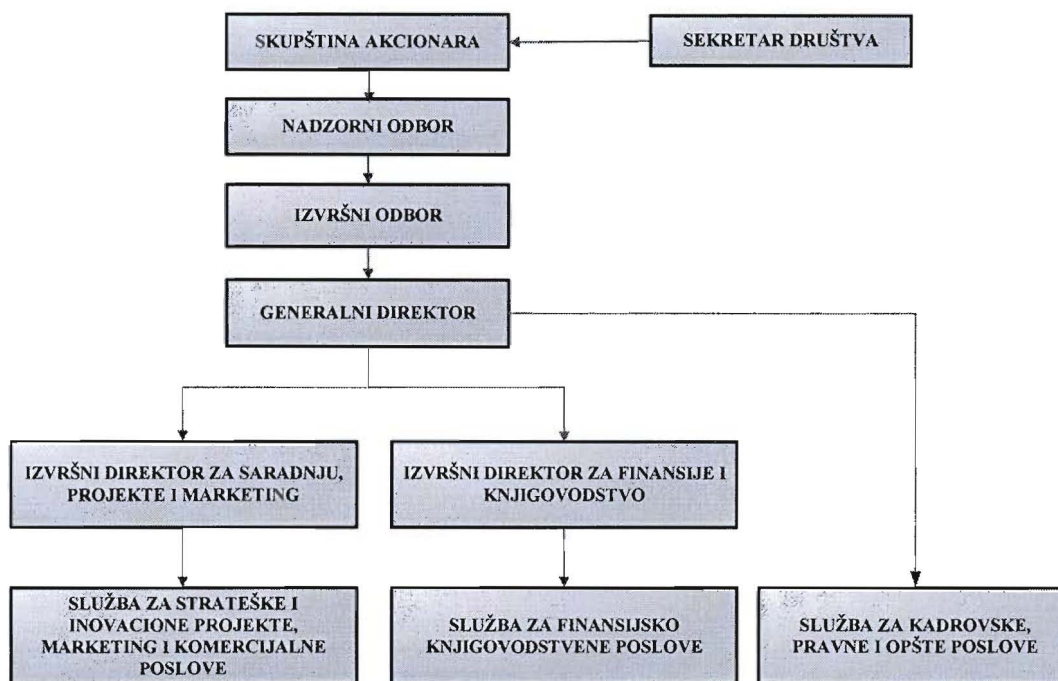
SKUPŠTINA AKCIONARA

SEKRETAR DRUŠTVA

NADZORNI ODBOR

IZVRŠNI ODBOR

GENERALNI DIREKTOR

IZVRŠNI DIREKTOR ZA SARADNJU, PROJEKTE I MARKETING

IZVRŠNI DIREKTOR ZA FINANSIJE I KNJIGOVODSTVO

SLUŽBA ZA STRATEŠKE I INOVACIONE PROJEKTE, MARKETING I KOMERCIJALNE POSLOVE

SLUŽBA ZA FINANSIJSKO KNJIGOVODSTVENE POSLOVE

SLUŽBA ZA KADROVSKE, PRAVNE I OPŠTE POSLOVE